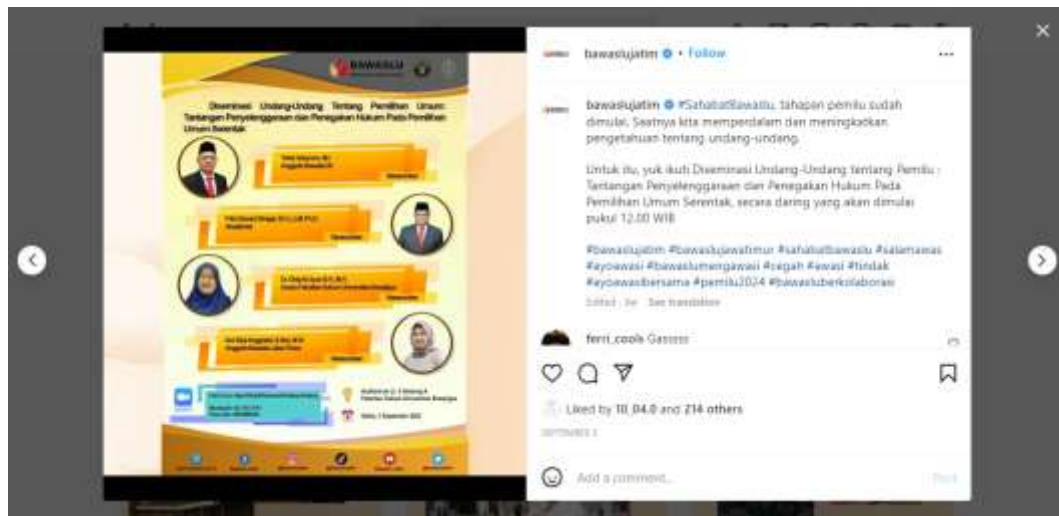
BAWASLU

Diseminasi Undang-Undang Tentang Pemilihan Umum: Tantangan Penyelenggaraan dan Penegakan Hukum Pada Pemilihan Umum Serentak

bawaslujatim • Follow

bawaslujatim #SahabatBawaslu, tahapan pemilu sudah dimulai. Saatnya kita memperdalam dan meningkatkan pengetahuan tentang undang-undang.

Untuk itu, yuk ikuti Diseminasi Undang-Undang tentang Pemilu : Tantangan Penyelenggaraan dan Penegakan Hukum Pada Pemilihan Umum Serentak, secara daring yang akan dimulai pukul 12.00 WIB

#bawaslujatim #bawaslujawatimur #sahabatbawaslu #salamawas #ayoawasi #bawaslumengawasi #cegah #awasi #tindak #ayoawasibersama #pemilu2024 #bawasluberkolaborasi

Edited · 3w See translation

ferri_cools Gassss

Liked by 10_04.0 and 214 others

SEPTEMBER 2

Add a comment...

Post